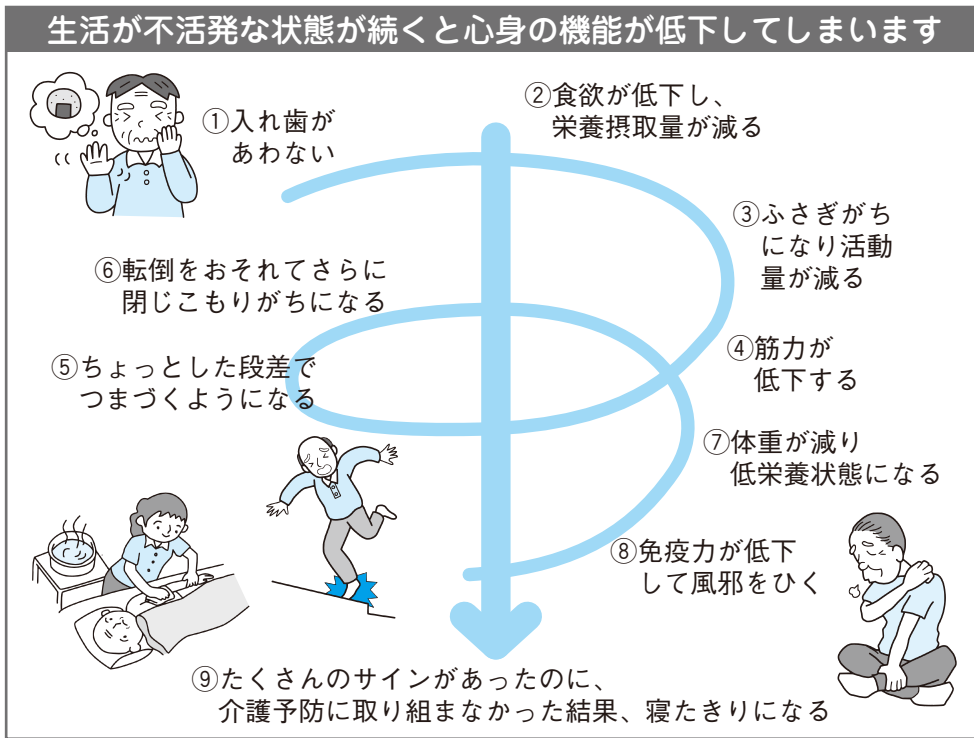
生活が不活発な状態が続くと心身の機能が低下してしまいます

①入れ歯があわない

②食欲が低下し、栄養摂取量が減る

③ふさぎがちになり活動量が減る

④筋力が低下する

⑤ちょっとした段差でつまづくようになる

⑥転倒をおそれてさらに閉じこもりがちになる

⑦体重が減り低栄養状態になる

⑧免疫力が低下して風邪をひく

⑨たくさんのサインがあったのに、介護予防に取り組まなかった結果、寝たきりになる